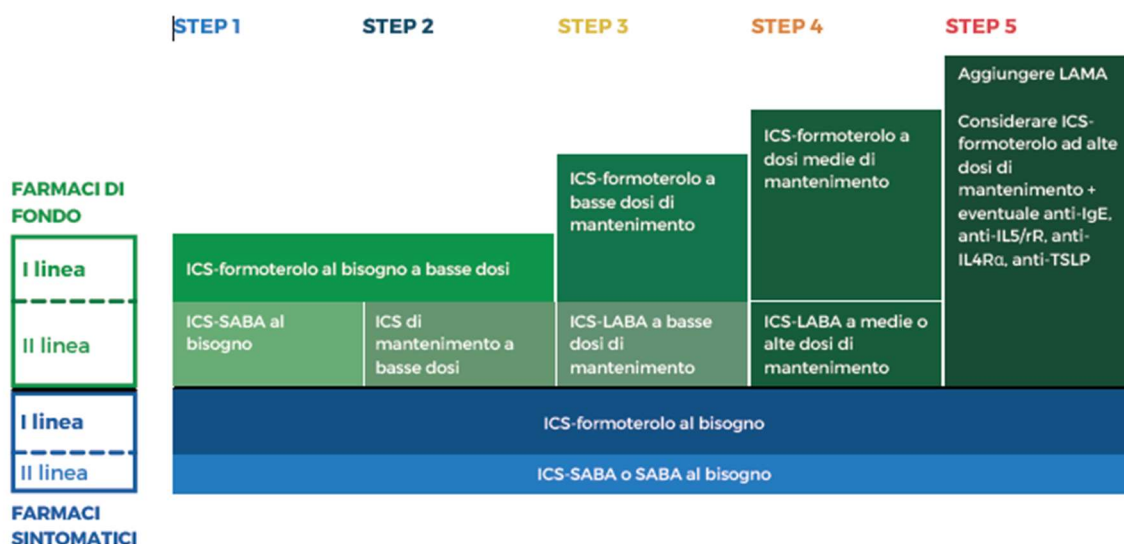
STEP 1 STEP 2 STEP 3 STEP 4 STEP 5

FARMACI DI FONDO

I linea

II linea

ICS-formoterolo al bisogno a basse dosi

ICS-SABA al bisogno

ICS di mantenimento a basse dosi

ICS-formoterolo a basse dosi di mantenimento

ICS-LABA a basse dosi di mantenimento

ICS-formoterolo a dosi medie di mantenimento

ICS-LABA a medie o alte dosi di mantenimento

Aggiungere LAMA

Considerare ICS-formoterolo ad alte dosi di mantenimento + eventuale anti-IgE, anti-IL5/rR, anti-IL4Rα, anti-TSLP

I linea

II linea

ICS-formoterolo al bisogno

ICS-SABA o SABA al bisogno

FARMACI SINTOMATICI